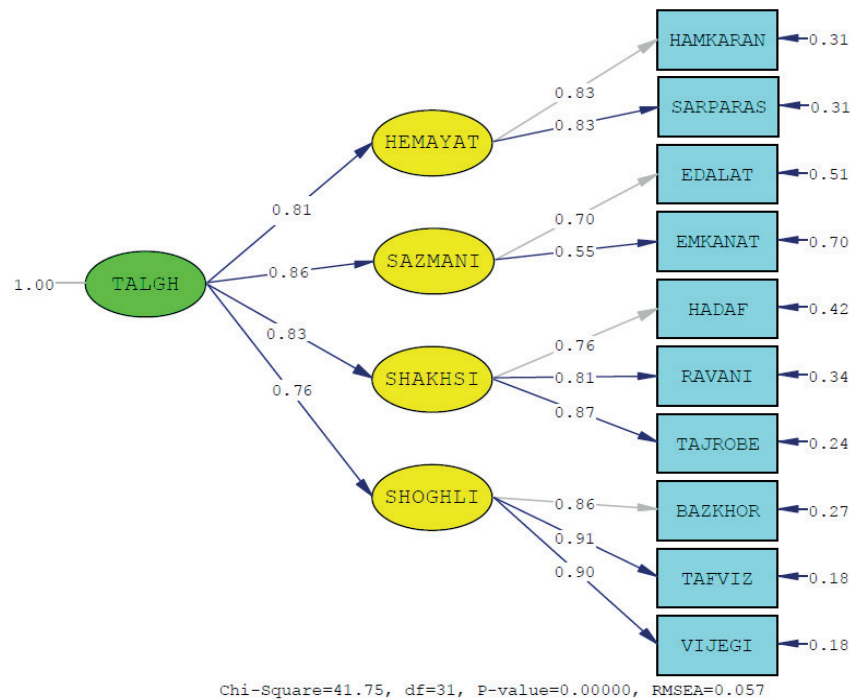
1.00
TALGH
0.81
0.86
0.83
0.76
HEMAYAT
SAZMANI
SHAKHSI
SHOGHLI
0.83
0.83
0.70
0.55
0.76
0.81
0.87
0.86
0.91
0.90
HAMKARAN 0.31
SARPARAS 0.31
EDALAT 0.51
EMKANAT 0.70
HADAF 0.42
RAVANI 0.34
TAJROBE 0.24
BAZKHOR 0.27
TAFVIZ 0.18
VIJEGI 0.18
Chi-Square=41.75, df=31, P-value=0.00000, RMSEA=0.057